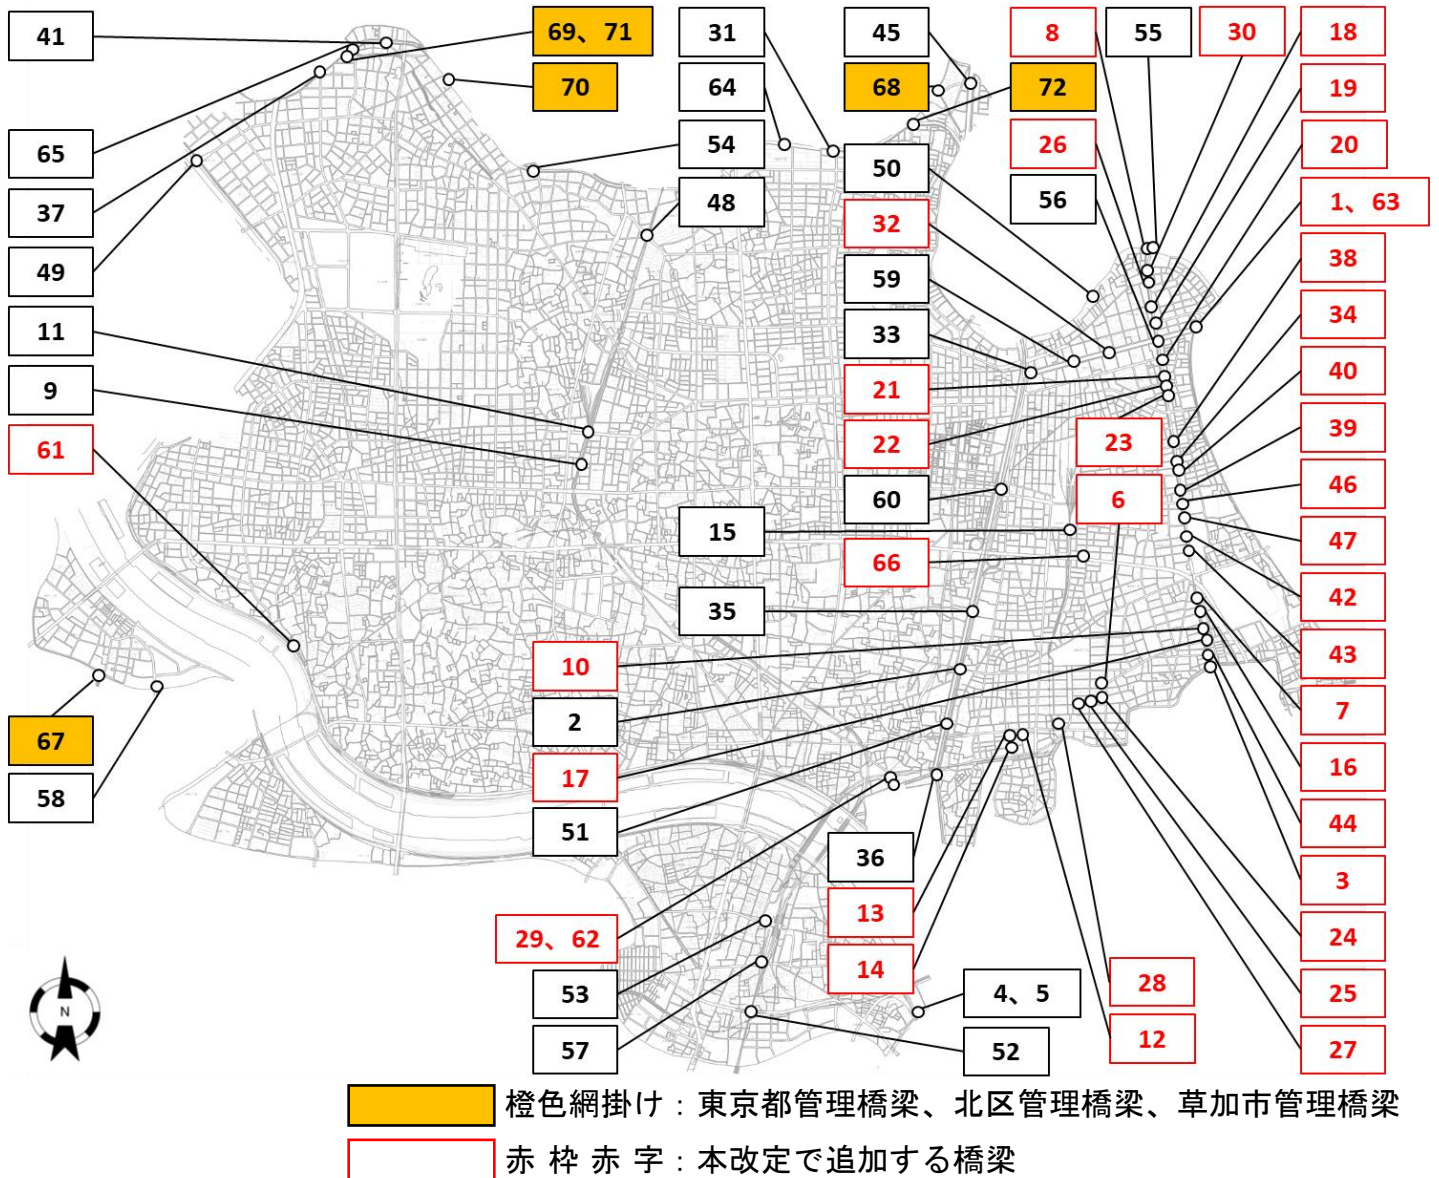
41
69、71
70
31
64
54
48
45
68
72
50
8
55
30
26
56
18
19
20
1、63
65
37
49
11
9
61
32
59
33
21
22
60
23
6
38
34
40
39
46
47
15
66
35
42
43
10
2
17
51
7
16
44
67
58
36
13
14
29、62
53
57
4、5
52
28
12
3
24
25
27
N
橙色網掛け：東京都管理橋梁、北区管理橋梁、草加市管理橋梁
赤 枠 赤 字：本改定で追加する橋梁